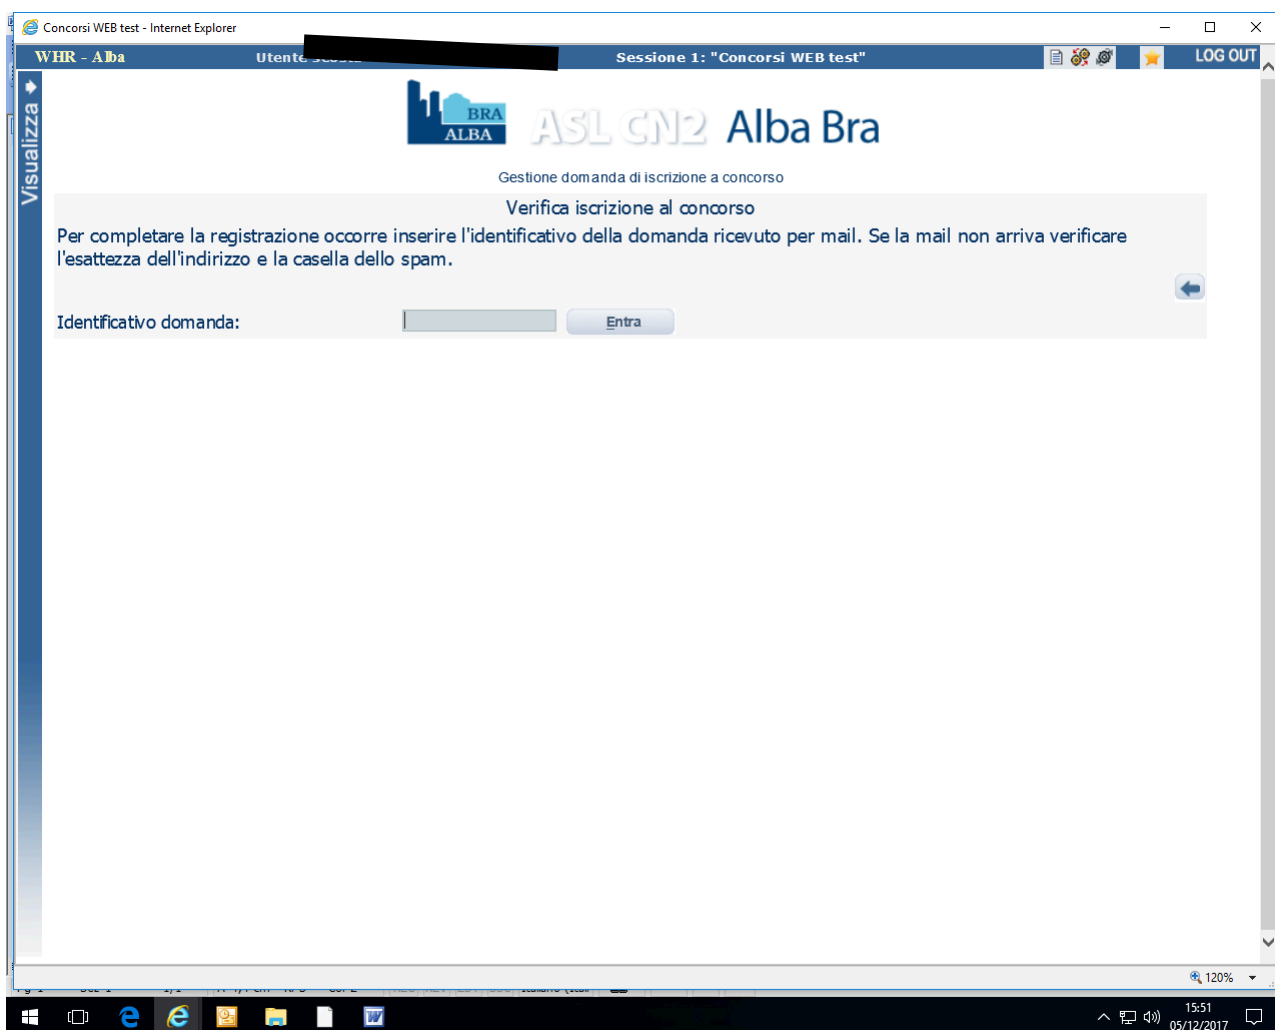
Concorsi WEB test - Internet Explorer

WHR - Alba

Utente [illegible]

Sessione 1: "Concorsi WEB test"

LOG OUT

Visualizza

BRA
ALBA

ASL CN2 Alba Bra

Gestione domanda di iscrizione a concorso

Verifica iscrizione al concorso

Per completare la registrazione occorre inserire l'identificativo della domanda ricevuto per mail. Se la mail non arriva verificare l'esattezza dell'indirizzo e la casella dello spam.

Identificativo domanda:

Entra

120%

15:51
05/12/2017